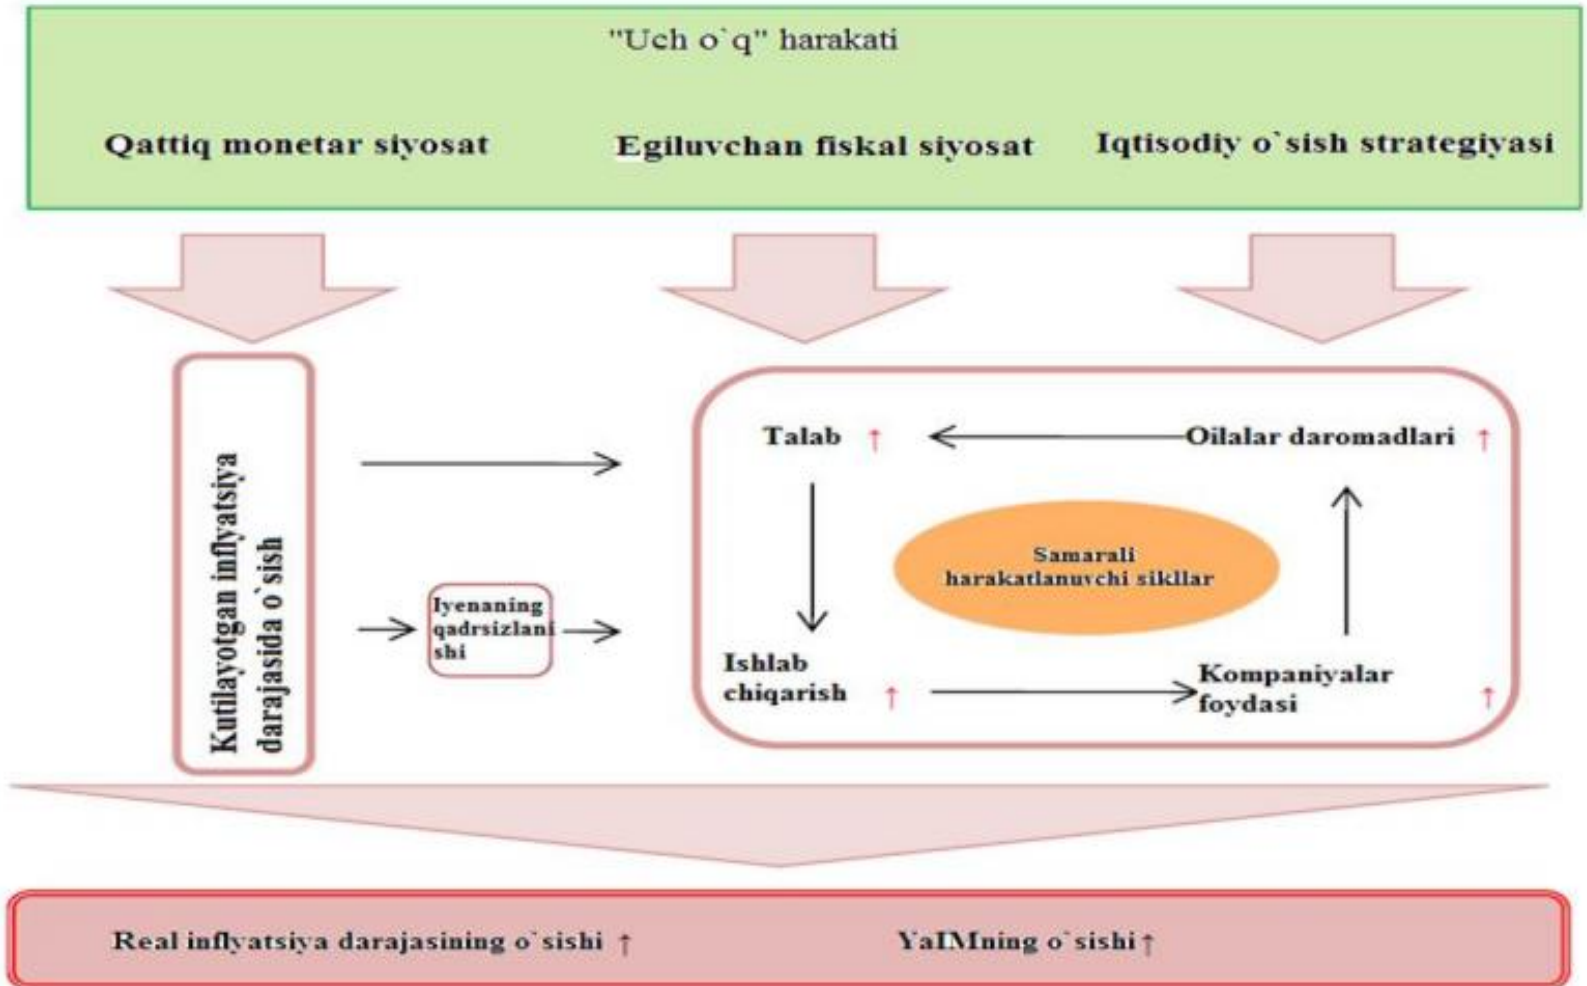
"Uch o`q" harakati

Qattiq monetar siyosat

Egiluvchan fiskal siyosat

Iqtisodiy o`sish strategiyasi

Kutilayotgan inflyatsiya darajasida o`sish

Iyenaning qadrsizlanishi

Talab ↑

Oilalar daromadlari ↑

Samarali harakatlanuvchi sikllar

Ishlab chiqarish ↑

Kompaniyalar foydasi ↑

Real inflyatsiya darajasining o`sishi ↑

YaIMning o`sishi ↑